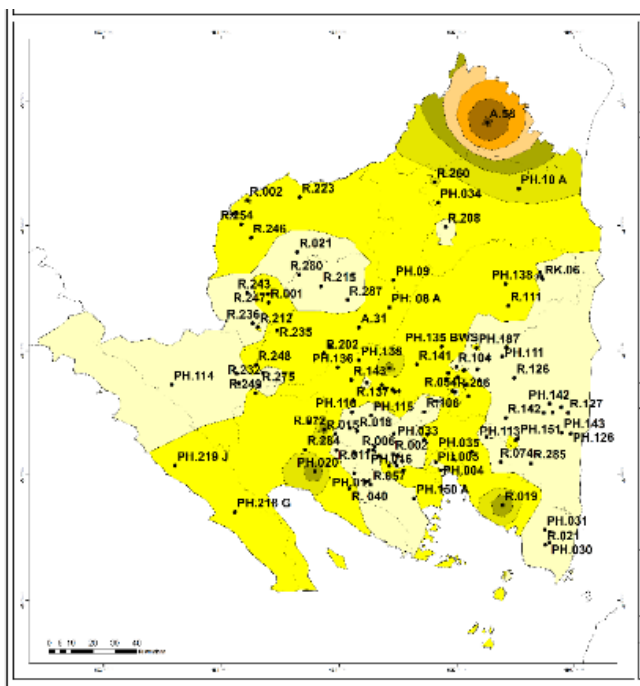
A.56
R.260
PH.034
PH.10 A
R.002
R.223
R.254
R.246
R.208
R.021
R.280
R.215
PH.09
PH.138 A
RK.06
R.243
R.247
R.001
R.287
PH. 08 A
R.111
R.236
R.212
R.235
A.31
R.202
PH.136
PH.138
PH.135 BWS
PH.187
R.248
R.141
R.104
PH.111
PH.114
R.232
R.249
R.275
R.143
R.126
R.054
R.266
R.137
PH.142
R.142
R.127
PH.116
PH.115
R.108
R.072
R.015
R.018
PH.113
PH.151
PH.143
PH.126
PH.033
R.284
R.006
R.002
PH.035
PH.219 J
R.011
PH.016
PH.003
R.074
R.285
PH.020
R.057
PH.004
PH.01
R.040
PH.150 A
R.019
PH.218 G
PH.031
R.021
PH.030
0 5 10 20 30 40